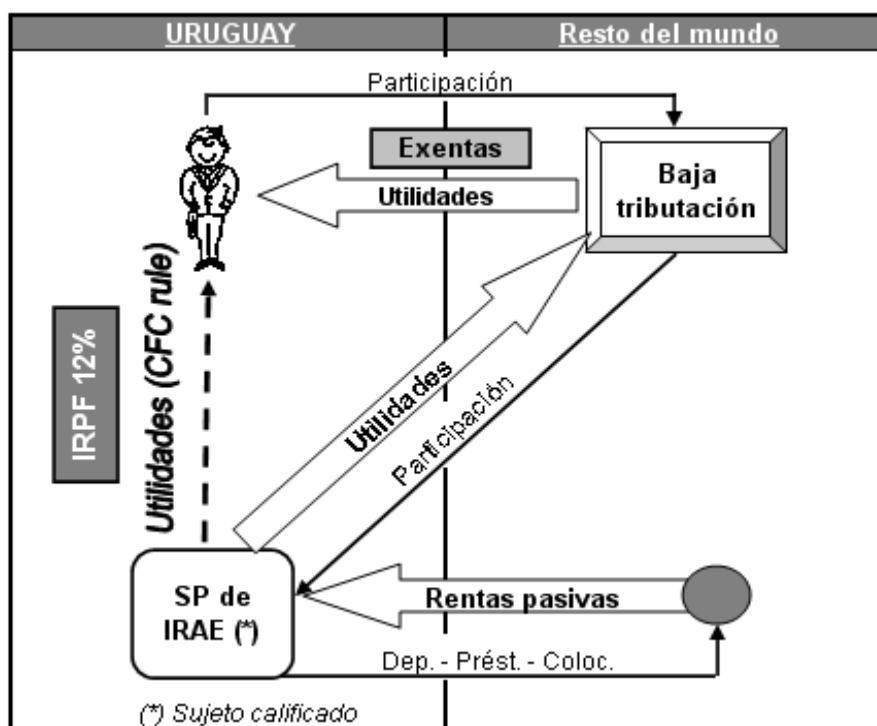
URUGUAY

Resto del mundo

Participación

Exentas

Utilidades

Baja tributación

Utilidades (CFC rule)

IRPF 12%

Utilidades

Participación

SP de IRAE (*)

Rentas pasivas

Dep. - Prést. - Coloc.

(*) Sujeto calificado